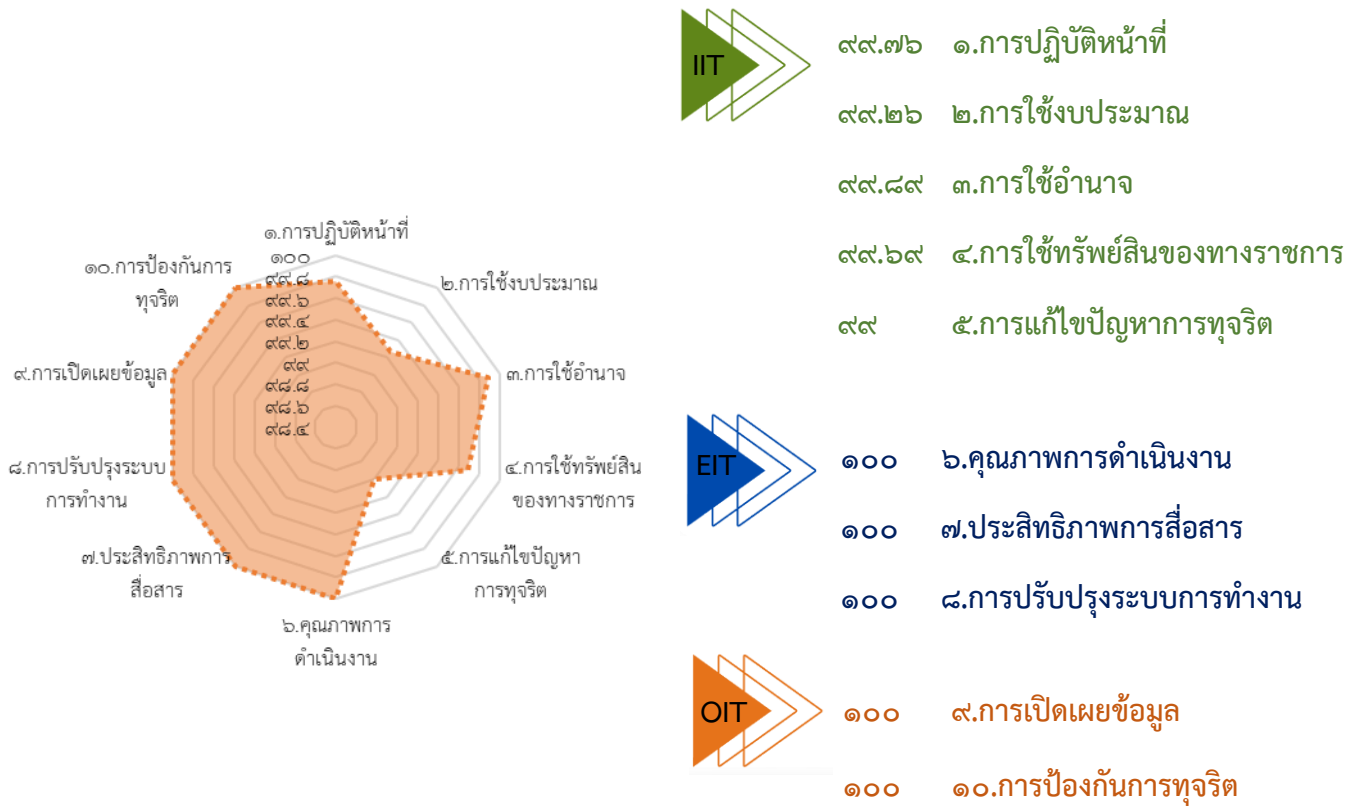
๑.การปฏิบัติหน้าที่
๑๐๐
๙๙.๘
๙๙.๖
๙๙.๔
๙๙.๒
๙๙
๙๘.๘
๙๘.๖
๙๘.๔
๒.การใช้งบประมาณ
๓.การใช้อำนาจ
๔.การใช้ทรัพย์สินของทางราชการ
๕.การแก้ไขปัญหาการทุจริต
๖.คุณภาพการดำเนินงาน
๗.ประสิทธิภาพการสื่อสาร
๘.การปรับปรุงระบบการทำงาน
๙.การเปิดเผยข้อมูล
๑๐.การป้องกันการทุจริต

IIT
๙๙.๗๖ ๑.การปฏิบัติหน้าที่
๙๙.๒๖ ๒.การใช้งบประมาณ
๙๙.๘๙ ๓.การใช้อำนาจ
๙๙.๖๙ ๔.การใช้ทรัพย์สินของทางราชการ
๙๙ ๕.การแก้ไขปัญหาการทุจริต

EIT
๑๐๐ ๖.คุณภาพการดำเนินงาน
๑๐๐ ๗.ประสิทธิภาพการสื่อสาร
๑๐๐ ๘.การปรับปรุงระบบการทำงาน

OIT
๑๐๐ ๙.การเปิดเผยข้อมูล
๑๐๐ ๑๐.การป้องกันการทุจริต